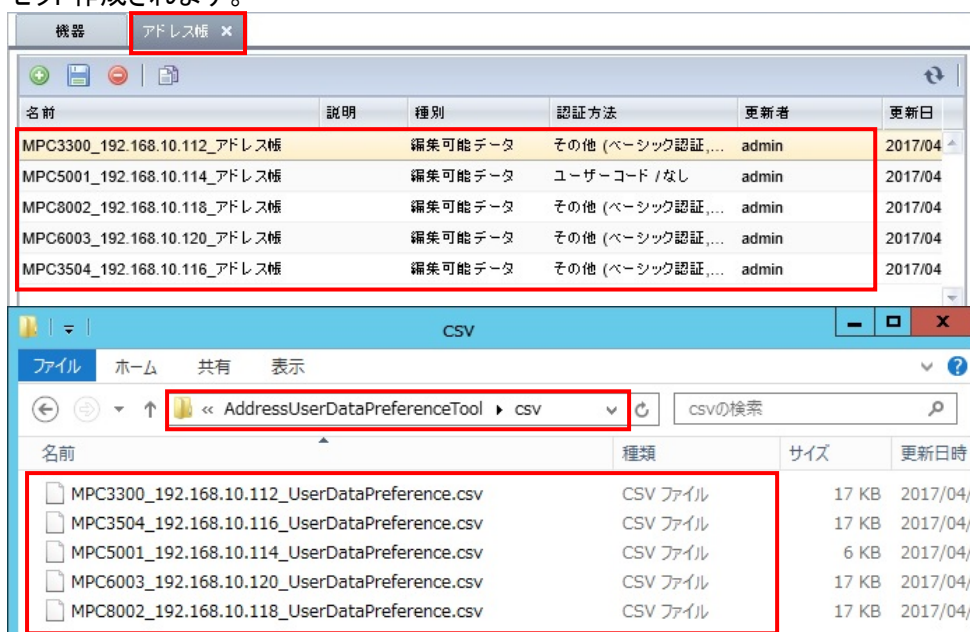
ビト作成されます。

機器 | アドレス帳 ×

| 名前 | 説明 | 種別 | 認証方法 | 更新者 | 更新日 |
|---|---|---|---|---|---|
| MPC3300_192.168.10.112_アドレス帳 | | 編集可能データ | その他 (ベーシック認証,... | admin | 2017/04 |
| MPC5001_192.168.10.114_アドレス帳 | | 編集可能データ | ユーザーコード / なし | admin | 2017/04 |
| MPC8002_192.168.10.118_アドレス帳 | | 編集可能データ | その他 (ベーシック認証,... | admin | 2017/04 |
| MPC6003_192.168.10.120_アドレス帳 | | 編集可能データ | その他 (ベーシック認証,... | admin | 2017/04 |
| MPC3504_192.168.10.116_アドレス帳 | | 編集可能データ | その他 (ベーシック認証,... | admin | 2017/04 |

csv

ファイル ホーム 共有 表示

« AddressUserDataPreferenceTool ▸ csv

csvの検索

| 名前 | 種類 | サイズ | 更新日時 |
|---|---|---|---|
| MPC3300_192.168.10.112_UserDataPreference.csv | CSV ファイル | 17 KB | 2017/04/ |
| MPC3504_192.168.10.116_UserDataPreference.csv | CSV ファイル | 17 KB | 2017/04/ |
| MPC5001_192.168.10.114_UserDataPreference.csv | CSV ファイル | 6 KB | 2017/04/ |
| MPC6003_192.168.10.120_UserDataPreference.csv | CSV ファイル | 17 KB | 2017/04/ |
| MPC8002_192.168.10.118_UserDataPreference.csv | CSV ファイル | 17 KB | 2017/04/ |